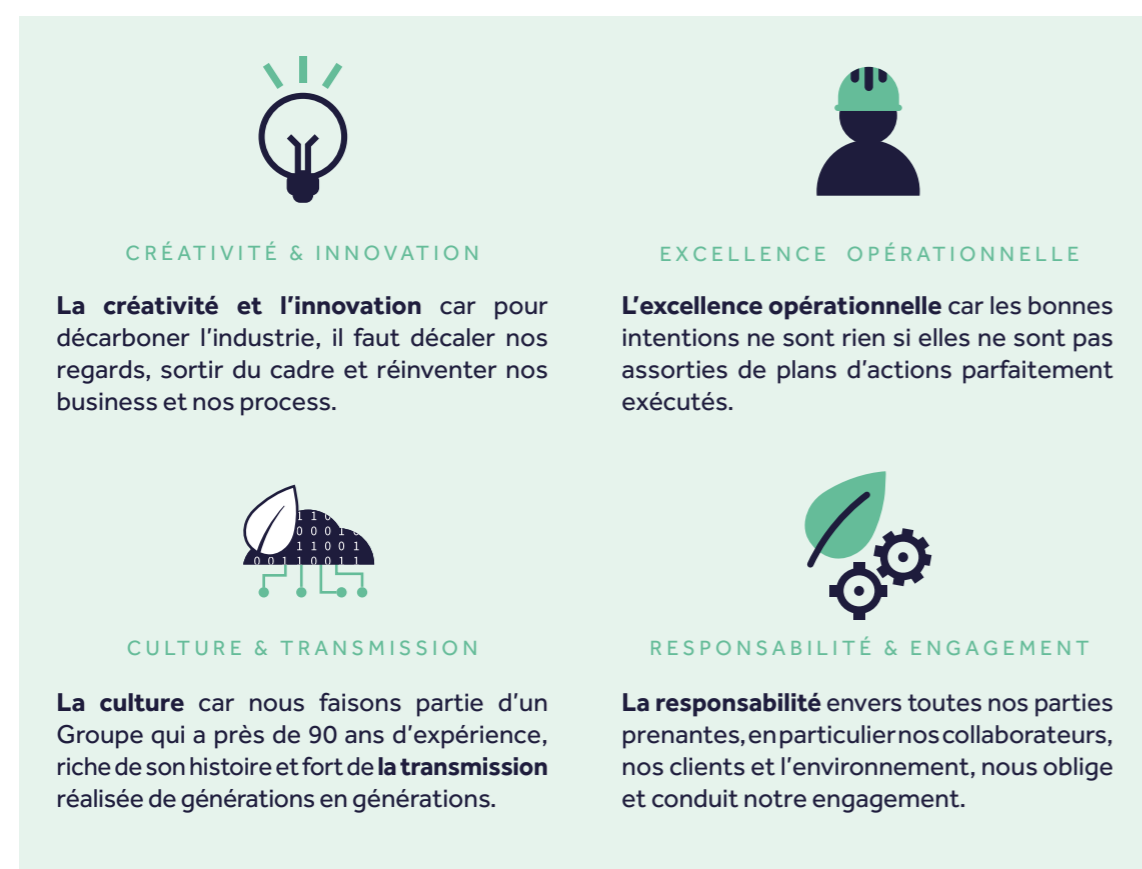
CRÉATIVITÉ & INNOVATION

La créativité et l'innovation car pour décarboner l'industrie, il faut décaler nos regards, sortir du cadre et réinventer nos business et nos process.

EXCELLENCE OPÉRATIONNELLE

L'excellence opérationnelle car les bonnes intentions ne sont rien si elles ne sont pas assorties de plans d'actions parfaitement exécutés.

1 1 0
0 0 0 1 0
1 1 0 0 1
0 0 1 1 0 0 1 1

CULTURE & TRANSMISSION

La culture car nous faisons partie d'un Groupe qui a près de 90 ans d'expérience, riche de son histoire et fort de la transmission réalisée de générations en générations.

RESPONSABILITÉ & ENGAGEMENT

La responsabilité envers toutes nos parties prenantes, en particulier nos collaborateurs, nos clients et l'environnement, nous oblige et conduit notre engagement.